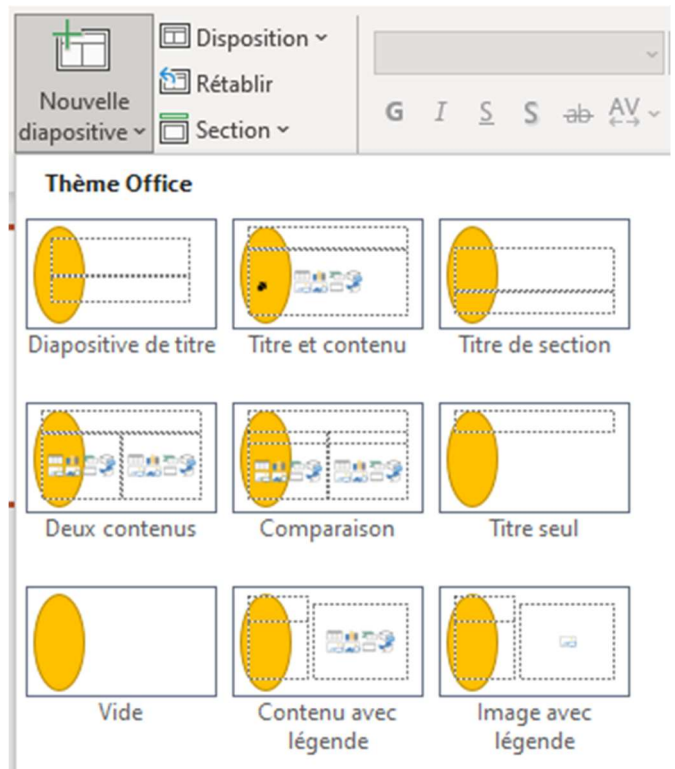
Nouvelle diapositive

Disposition

Rétablir

Section

G I S S ab AV

Thème Office

Diapositive de titre

Titre et contenu

Titre de section

Deux contenus

Comparaison

Titre seul

Vide

Contenu avec légende

Image avec légende